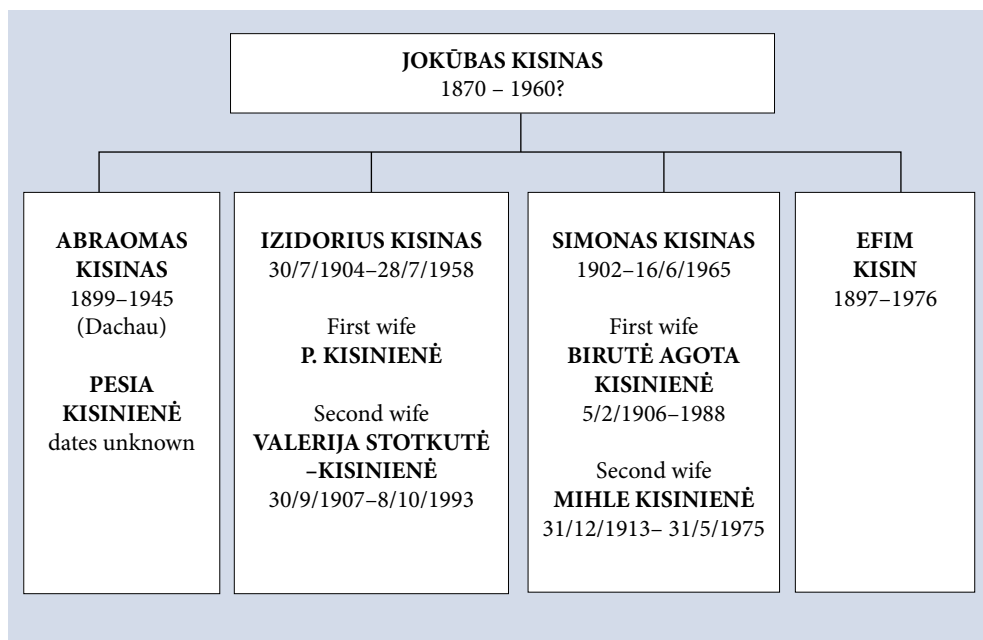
JOKŪBAS KISINAS
1870 – 1960?

ABRAOMAS KISINAS
1899–1945
(Dachau)

PESIA KISINIENĖ
dates unknown

IZIDORIUS KISINAS
30/7/1904–28/7/1958

First wife
P. KISINIENĖ

Second wife
VALERIJA STOTKUTĖ –KISINIENĖ
30/9/1907–8/10/1993

SIMONAS KISINAS
1902–16/6/1965

First wife
BIRUTĖ AGOTA KISINIENĖ
5/2/1906–1988

Second wife
MIHLE KISINIENĖ
31/12/1913– 31/5/1975

EFIM KISIN
1897–1976